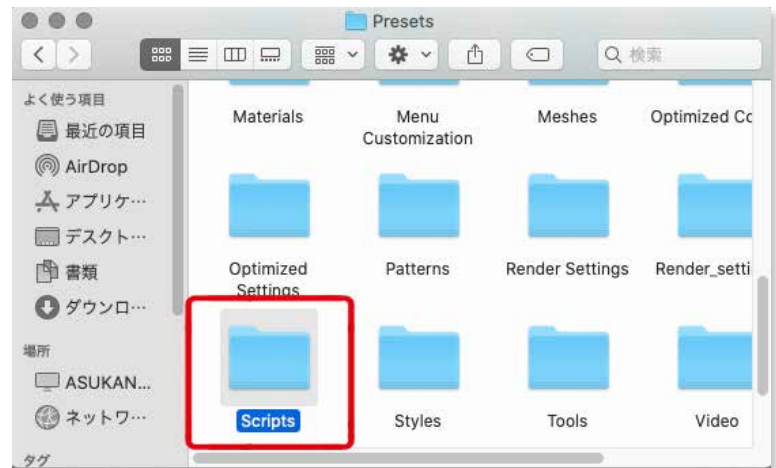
Presets

Q 検索

よく使う項目
最近の項目
AirDrop
アプリケ…
デスクト…
書類
ダウンロ…
場所
ASUKAN...
ネットワ…
タグ

Materials
Menu Customization
Meshes
Optimized Co
Optimized Settings
Patterns
Render Settings
Render_setti
Scripts
Styles
Tools
Video